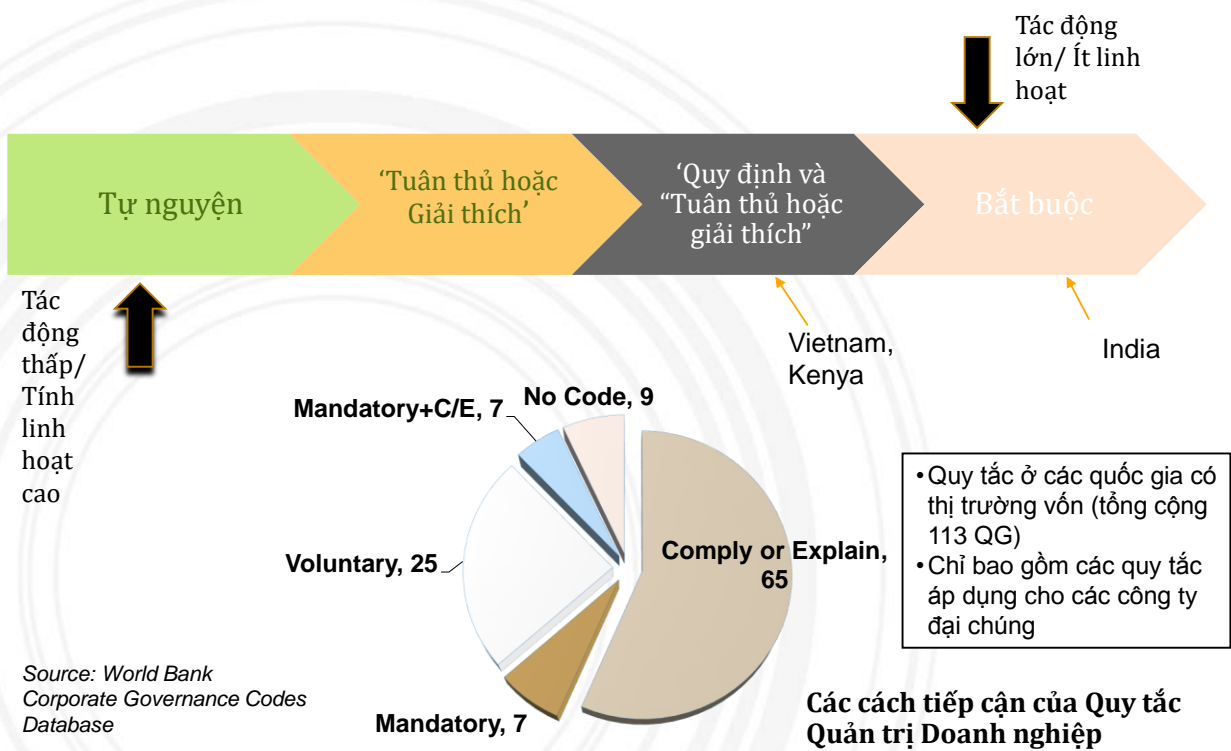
Tác động lớn/ Ít linh hoạt

Tự nguyện

'Tuân thủ hoặc Giải thích'

'Quy định và "Tuân thủ hoặc giải thích"

Bắt buộc

Tác động thấp/ Tính linh hoạt cao

Vietnam, Kenya

India

Mandatory+C/E, 7

No Code, 9

Voluntary, 25

Comply or Explain, 65

Mandatory, 7

• Quy tắc ở các quốc gia có thị trường vốn (tổng cộng 113 QG)
• Chỉ bao gồm các quy tắc áp dụng cho các công ty đại chúng

Source: World Bank Corporate Governance Codes Database

Các cách tiếp cận của Quy tắc Quản trị Doanh nghiệp